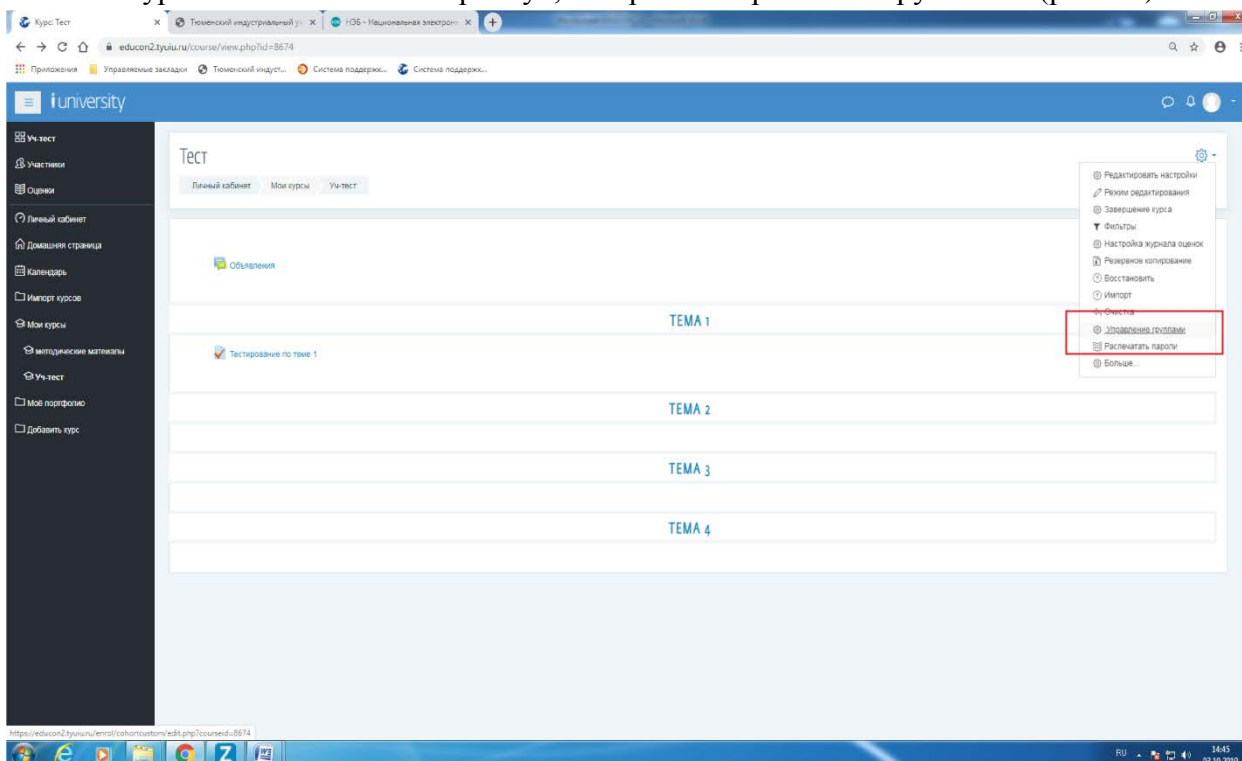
Курс: Тест
Тюменский индустриальный у...
НЭБ - Национальная электрон...
educon2.tyuiu.ru/course/view.php?id=8674
Приложения
Управляемые закладки
Тюменский индуст...
Система поддержк...
Система поддержк...
iuniversity
Уч-тест
Участники
Оценки
Личный кабинет
Домашняя страница
Календарь
Импорт курсов
Мои курсы
методические матеиалы
Уч-тест
Моё портфолио
Добавить курс
Тест
Личный кабинет
Мои курсы
Уч-тест
Редактировать настройки
Режим редактирования
Завершение курса
Фильтры
Настройка журнала оценок
Резервное копирование
Восстановить
Импорт
Очистка
Управление группами
Распечатать пароли
Больше...
Объявления
ТЕМА 1
Тестирование по теме 1
ТЕМА 2
ТЕМА 3
ТЕМА 4
https://educon2.tyuiu.ru/enrol/cohortcustom/edit.php?courseid=8674
RU
14:45
02.10.2019